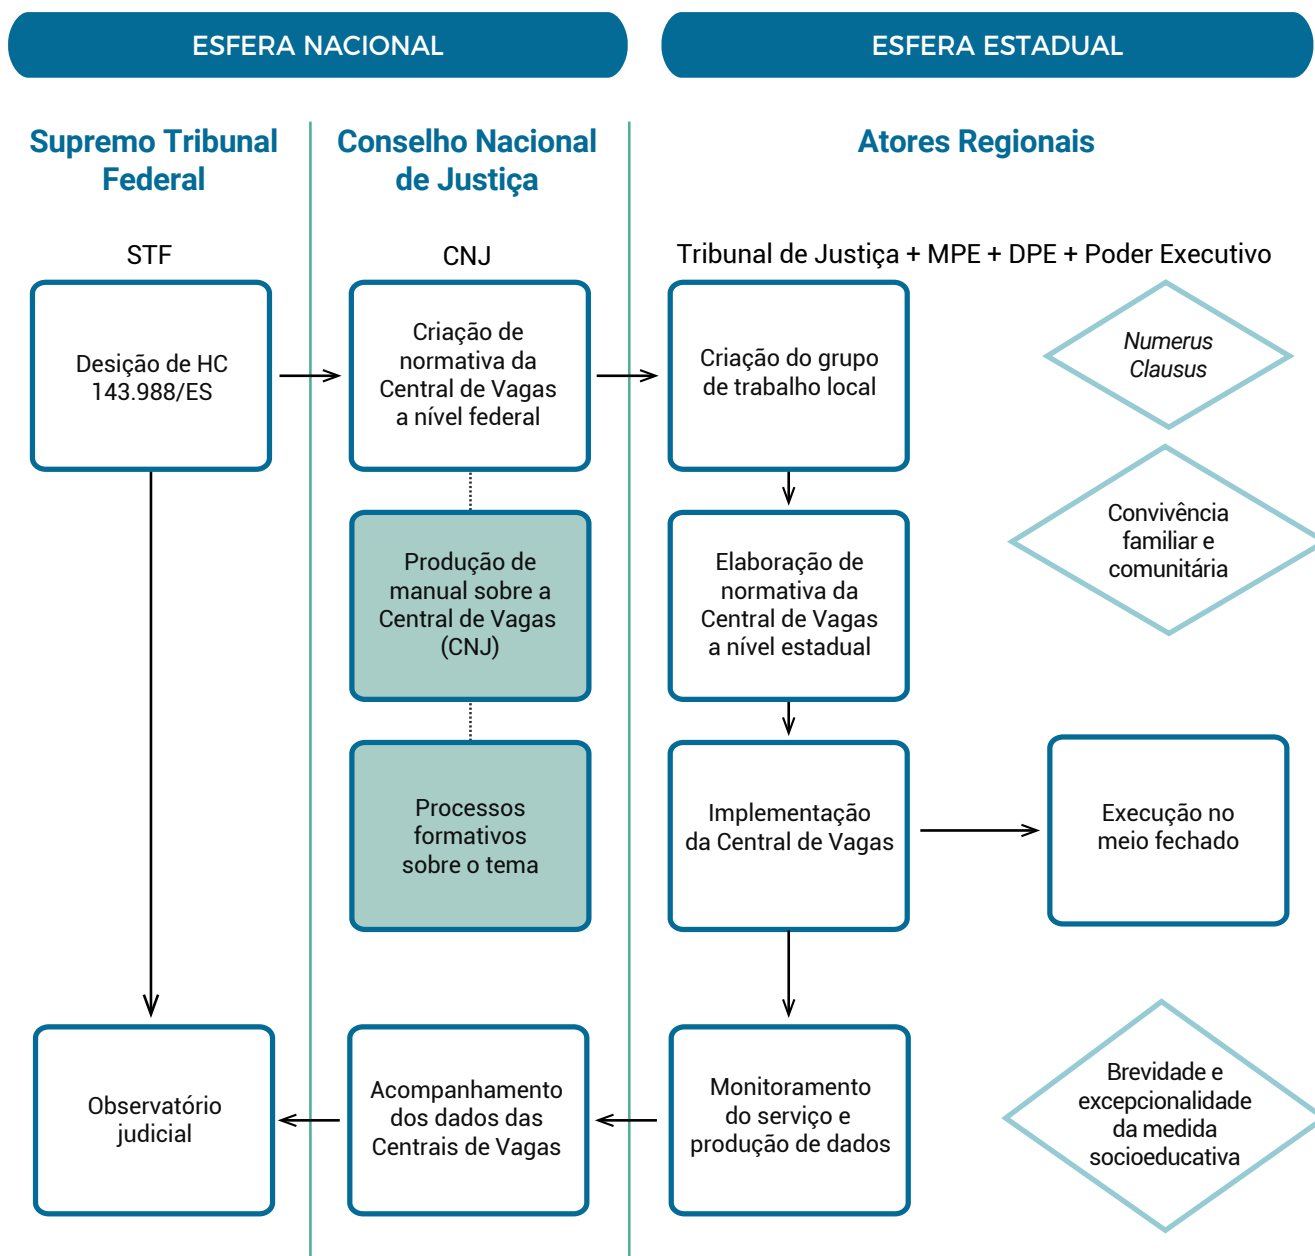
ESFERA NACIONAL

ESFERA ESTADUAL

Supremo Tribunal Federal

Conselho Nacional de Justiça

Atores Regionais

STF

CNJ

Tribunal de Justiça + MPE + DPE + Poder Executivo

Desição de HC 143.988/ES

Criação de normativa da Central de Vagas a nível federal

Criação do grupo de trabalho local

*Numerus Clausus*

Produção de manual sobre a Central de Vagas (CNJ)

Elaboração de normativa da Central de Vagas a nível estadual

Convivência familiar e comunitária

Processos formativos sobre o tema

Implementação da Central de Vagas

Execução no meio fechado

Observatório judicial

Acompanhamento dos dados das Centrais de Vagas

Monitoramento do serviço e produção de dados

Brevidade e excepcionalidade da medida socioeducativa